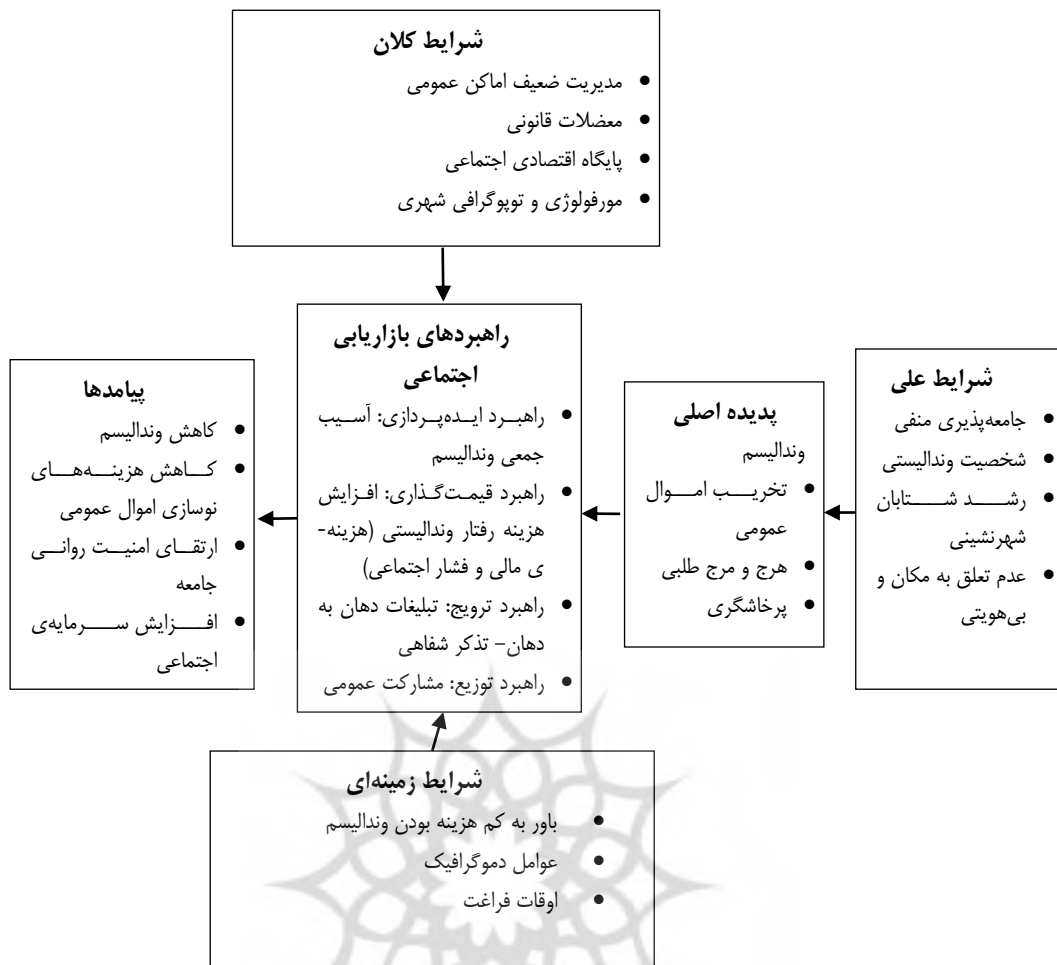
شرایط کلان
• مدیریت ضعیف اماکن عمومی
• معضلات قانونی
• پایگاه اقتصادی اجتماعی
• مورفولوژی و توپوگرافی شهری

شرایط علی
• جامعه‌پذیری منفی
• شخصیت وندالیستی
• رشد شتابان شهرنشینی
• عدم تعلق به مکان و بی‌هویتی

پدیده اصلی
وندالیسم
• تخریب اموال عمومی
• هرج و مرج طلبی
• پرخاشگری

راهبردهای بازاریابی اجتماعی
• راهبرد ایده‌پردازی: آسیب جمعی وندالیسم
• راهبرد قیمت‌گذاری: افزایش هزینه رفتار وندالیستی (هزینه‌ی مالی و فشار اجتماعی)
• راهبرد ترویج: تبلیغات دهان به دهان- تذکر شفاهی
• راهبرد توزیع: مشارکت عمومی

پیامدها
• کاهش وندالیسم
• کاهش هزینه‌های نوسازی اموال عمومی
• ارتقای امنیت روانی جامعه
• افزایش سرمایه‌ی اجتماعی

شرایط زمینه‌ای
• باور به کم هزینه بودن وندالیسم
• عوامل دموگرافیک
• اوقات فراغت